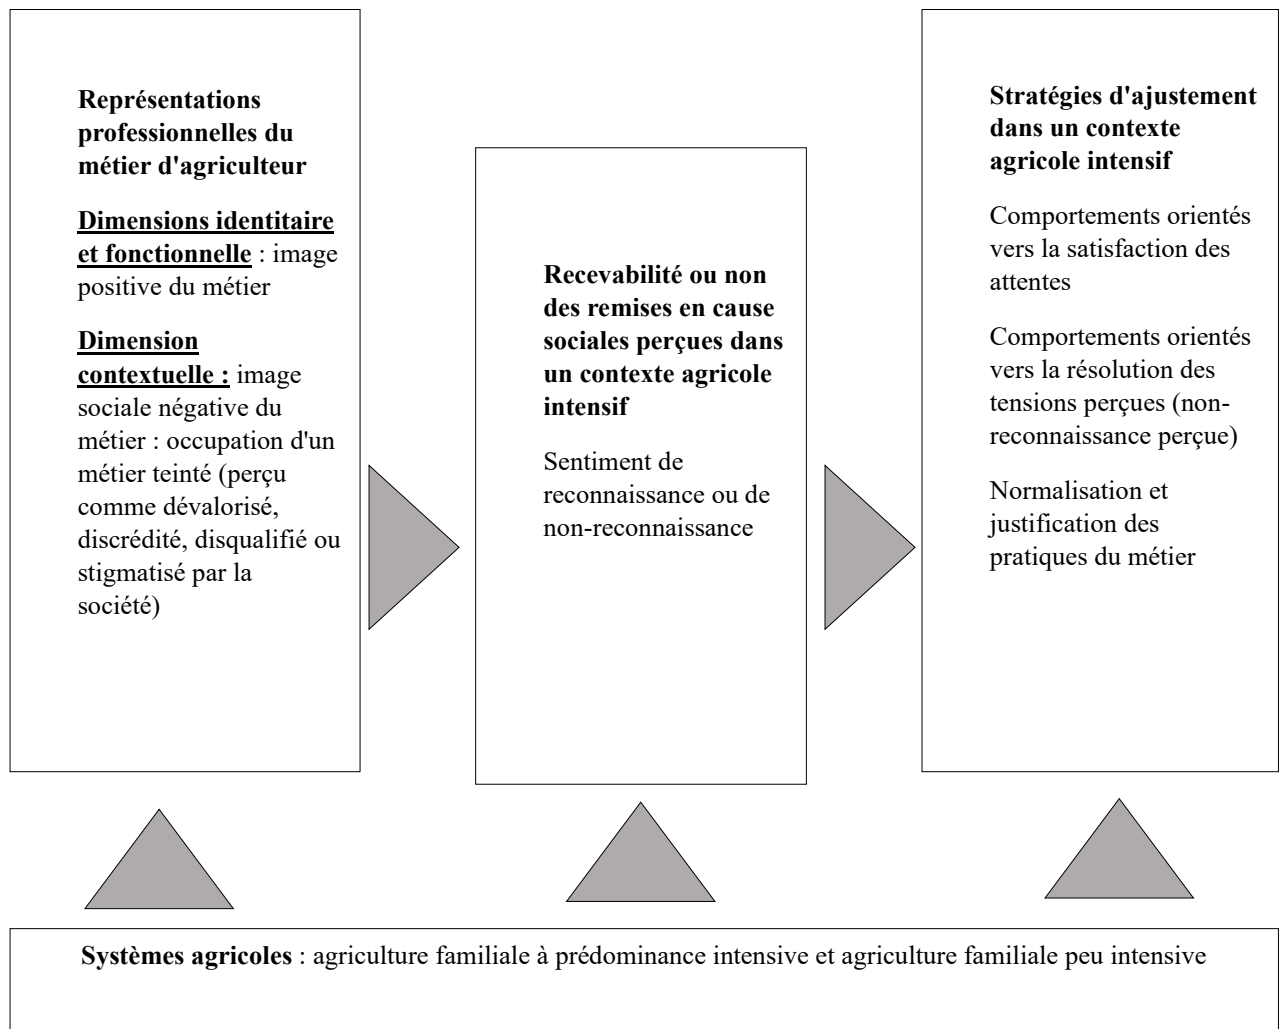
Représentations professionnelles du métier d'agriculteur

Dimensions identitaire et fonctionnelle : image positive du métier

Dimension contextuelle : image sociale négative du métier : occupation d'un métier teinté (perçu comme dévalorisé, discrédité, disqualifié ou stigmatisé par la société)

Recevabilité ou non des remises en cause sociales perçues dans un contexte agricole intensif

Sentiment de reconnaissance ou de non-reconnaissance

Stratégies d'ajustement dans un contexte agricole intensif

Comportements orientés vers la satisfaction des attentes

Comportements orientés vers la résolution des tensions perçues (non-reconnaissance perçue)

Normalisation et justification des pratiques du métier

Systèmes agricoles : agriculture familiale à prédominance intensive et agriculture familiale peu intensive